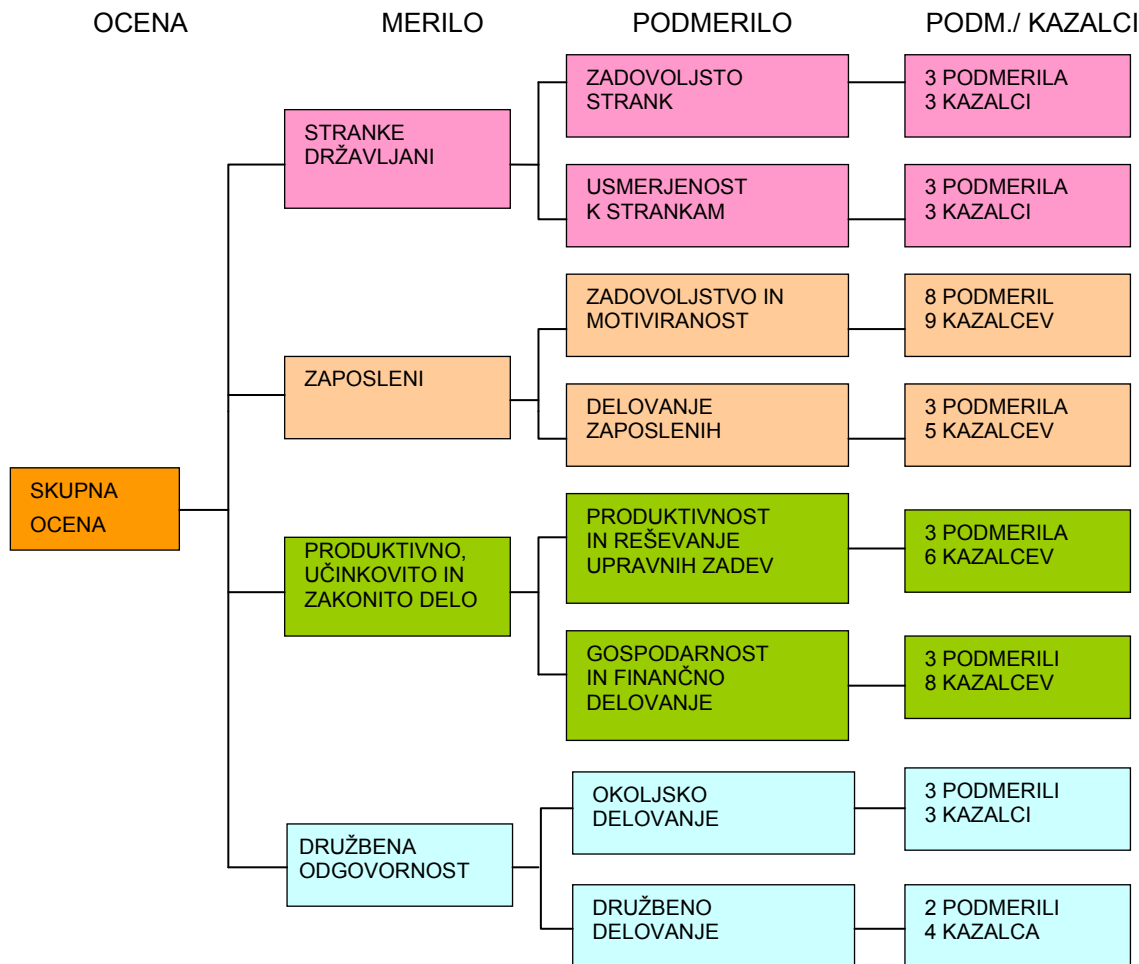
OCENA MERILO PODMERILO PODM./ KAZALCI

SKUPNA OCENA

STRANKE DRŽAVLJANI

ZADOVOLJSTO STRANK

3 PODMERILA 3 KAZALCI

USMERJENOST K STRANKAM

3 PODMERILA 3 KAZALCI

ZAPOSLENI

ZADOVOLJSTVO IN MOTIVIRANOST

8 PODMERIL 9 KAZALCEV

DELOVANJE ZAPOSLENIH

3 PODMERILA 5 KAZALCEV

PRODUKTIVNO, UČINKOVITO IN ZAKONITO DELO

PRODUKTIVNOST IN REŠEVANJE UPRAVNIH ZADEV

3 PODMERILA 6 KAZALCEV

GOSPODARNOST IN FINANČNO DELOVANJE

3 PODMERILI 8 KAZALCEV

DRUŽBENA ODGOVORNOST

OKOLJSKO DELOVANJE

3 PODMERILI 3 KAZALCI

DRUŽBENO DELOVANJE

2 PODMERILI 4 KAZALCA